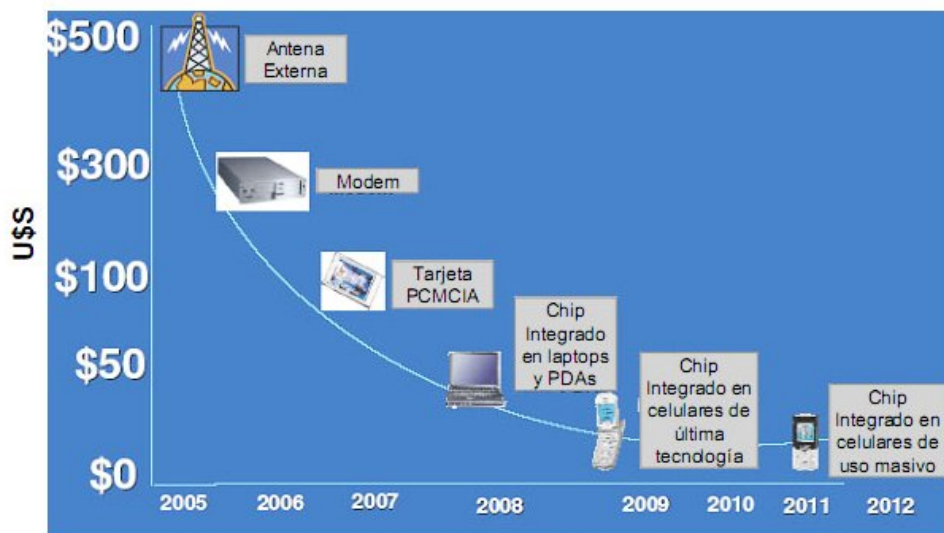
U$S

$500
$300
$100
$50
$0

Antena Externa

Modem

Tarjeta PCMCIA

Chip Integrado en laptops y PDAs

Chip Integrado en celulares de última tecnología

Chip Integrado en celulares de uso masivo

2005
2006
2007
2008
2009
2010
2011
2012